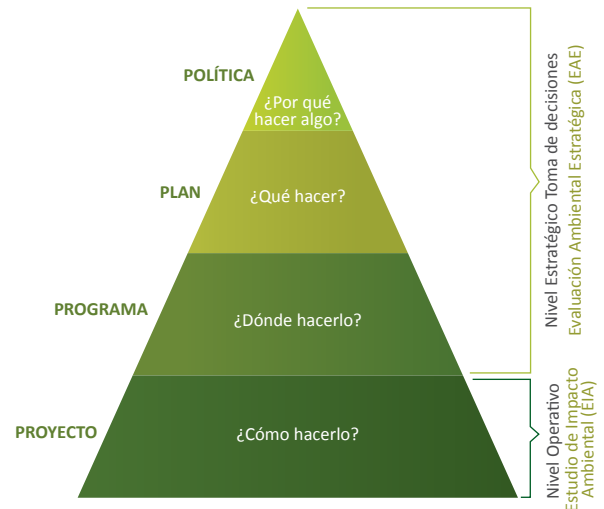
POLÍTICA
¿Por qué hacer algo?

PLAN
¿Qué hacer?

PROGRAMA
¿Dónde hacerlo?

PROYECTO
¿Cómo hacerlo?

Nivel Estratégico Toma de decisiones
Evaluación Ambiental Estratégica (EAE)

Nivel Operativo
Estudio de Impacto Ambiental (EIA)